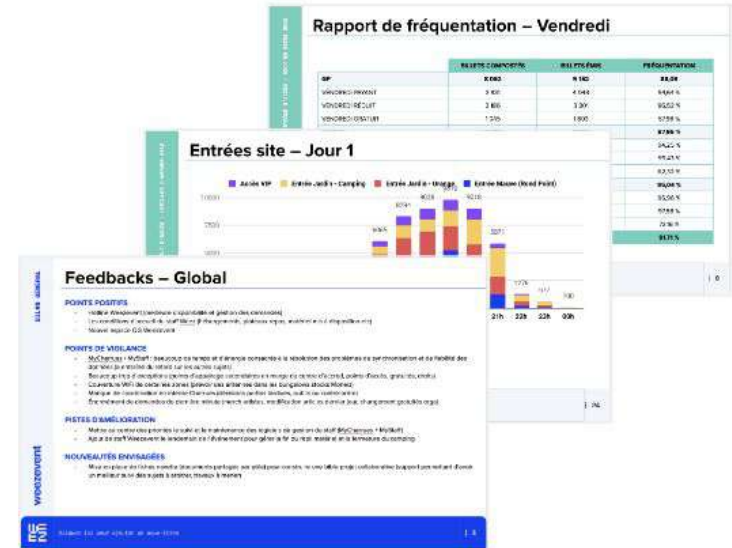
Rapport de fréquentation – Vendredi

| | BILLETS COMPOSTÉS | BILLETS ÉMIS | FRÉQUENTATION |
|---|---|---|---|
| GP | 8 092 | 9 162 | 88,3% |
| VENDREDI PAYANT | 3 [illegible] | 4 044 | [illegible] % |
| VENDREDI RÉDUIT | 2 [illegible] | 3 3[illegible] | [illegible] % |
| VENDREDI GRATUIT | 1 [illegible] | 1 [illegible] | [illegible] % |
| | | | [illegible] % |
| | | | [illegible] % |
| | | | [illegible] % |
| | | | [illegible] % |
| | | | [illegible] % |
| | | | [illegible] % |
| | | | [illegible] % |
| | | | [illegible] % |

Entrées site – Jour 1

Accès VIP  Entrée Jardin - Camping  Entrée Jardin - Orange  Entrée Musée (Rond Point)

21h 22h 23h 00h

Feedbacks – Global

POINTS POSITIFS
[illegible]

POINTS DE VIGILANCE
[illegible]

PISTES D'AMÉLIORATION
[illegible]

NOUVEAUTÉS ENVISAGÉES
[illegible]

weezevent